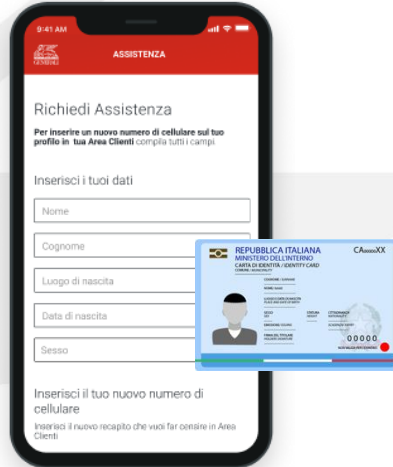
9:41 AM

GENERALI

ASSISTENZA

Richiedi Assistenza

Per inserire un nuovo numero di cellulare sul tuo profilo in tua Area Clienti compila tutti i campi

Inserisci i tuoi dati

Nome

Cognome

Luogo di nascita

Data di nascita

Sesso

Inserisci il tuo nuovo numero di cellulare

Inserisci il nuovo recapito che vuoi far censire in Area Clienti

REPUBBLICA ITALIANA
MINISTERO DELL'INTERNO
CARTA DI IDENTITÀ / IDENTITY CARD

CA00000XX

00000